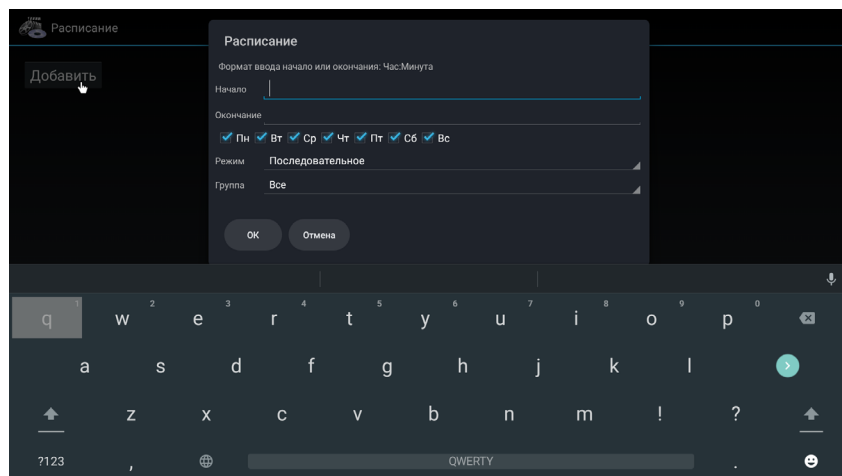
Расписание

Добавить

Расписание

Формат ввода начало или окончания: Час:Минута

Начало

Окончание

Пн Вт Ср Чт Пт Сб Вс

Режим Последовательное

Группа Все

ОК Отмена

q 1 w 2 e 3 r 4 t 5 y 6 u 7 i 8 o 9 p 0

a s d f g h j k l

z x c v b n m ! ?

?123 , QWERTY .